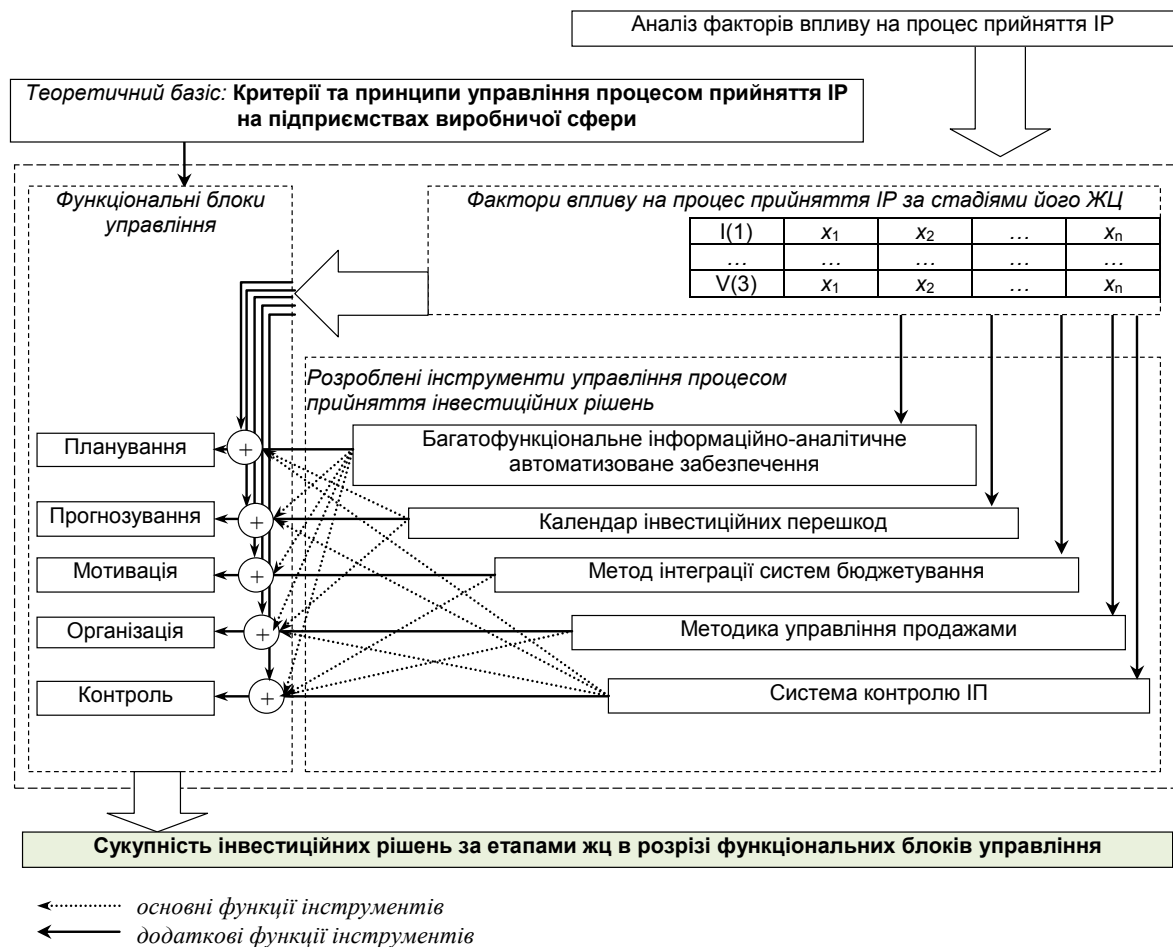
Аналіз факторів впливу на процес прийняття ІР

Теоретичний базис: Критерії та принципи управління процесом прийняття ІР на підприємствах виробничої сфери

Функціональні блоки управління

Фактори впливу на процес прийняття ІР за стадіями його ЖЦ

| I(1) | $x_1$ | $x_2$ | … | $x_n$ |
|---|---|---|---|---|
| … | … | … | … | … |
| V(3) | $x_1$ | $x_2$ | … | $x_n$ |

Розроблені інструменти управління процесом прийняття інвестиційних рішень

Планування

Прогнозування

Мотивація

Організація

Контроль

Багатофункціональне інформаційно-аналітичне автоматизоване забезпечення

Календар інвестиційних перешкод

Метод інтеграції систем бюджетування

Методика управління продажами

Система контролю ІП

Сукупність інвестиційних рішень за етапами жц в розрізі функціональних блоків управління

основні функції інструментів

додаткові функції інструментів